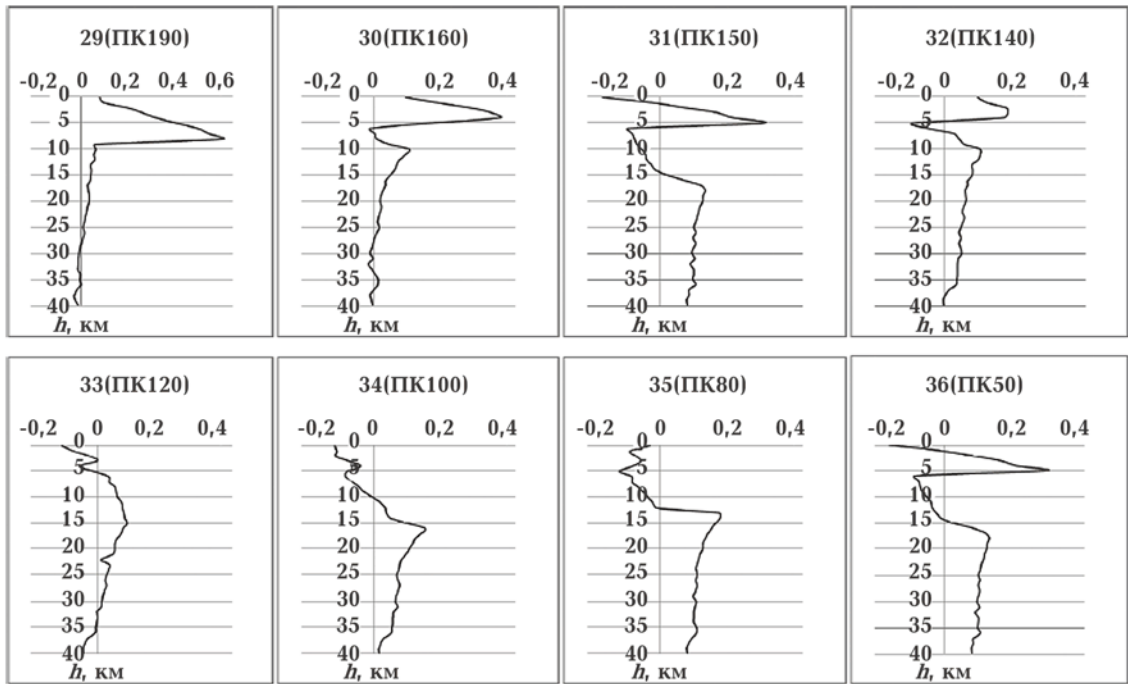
29(ПК190)

-0,2 0 0,2 0,4 0,6

0
5
10
15
20
25
30
35
40
$h$, км

30(ПК160)

-0,2 0 0,2 0,4

0
5
10
15
20
25
30
35
40
$h$, км

31(ПК150)

-0,2 0 0,2 0,4

0
5
10
15
20
25
30
35
40
$h$, км

32(ПК140)

-0,2 0 0,2 0,4

0
5
10
15
20
25
30
35
40
$h$, км

33(ПК120)

-0,2 0 0,2 0,4

0
5
10
15
20
25
30
35
40
$h$, км

34(ПК100)

-0,2 0 0,2 0,4

0
5
10
15
20
25
30
35
40
$h$, км

35(ПК80)

-0,2 0 0,2 0,4

0
5
10
15
20
25
30
35
40
$h$, км

36(ПК50)

-0,2 0 0,2 0,4

0
5
10
15
20
25
30
35
40
$h$, км